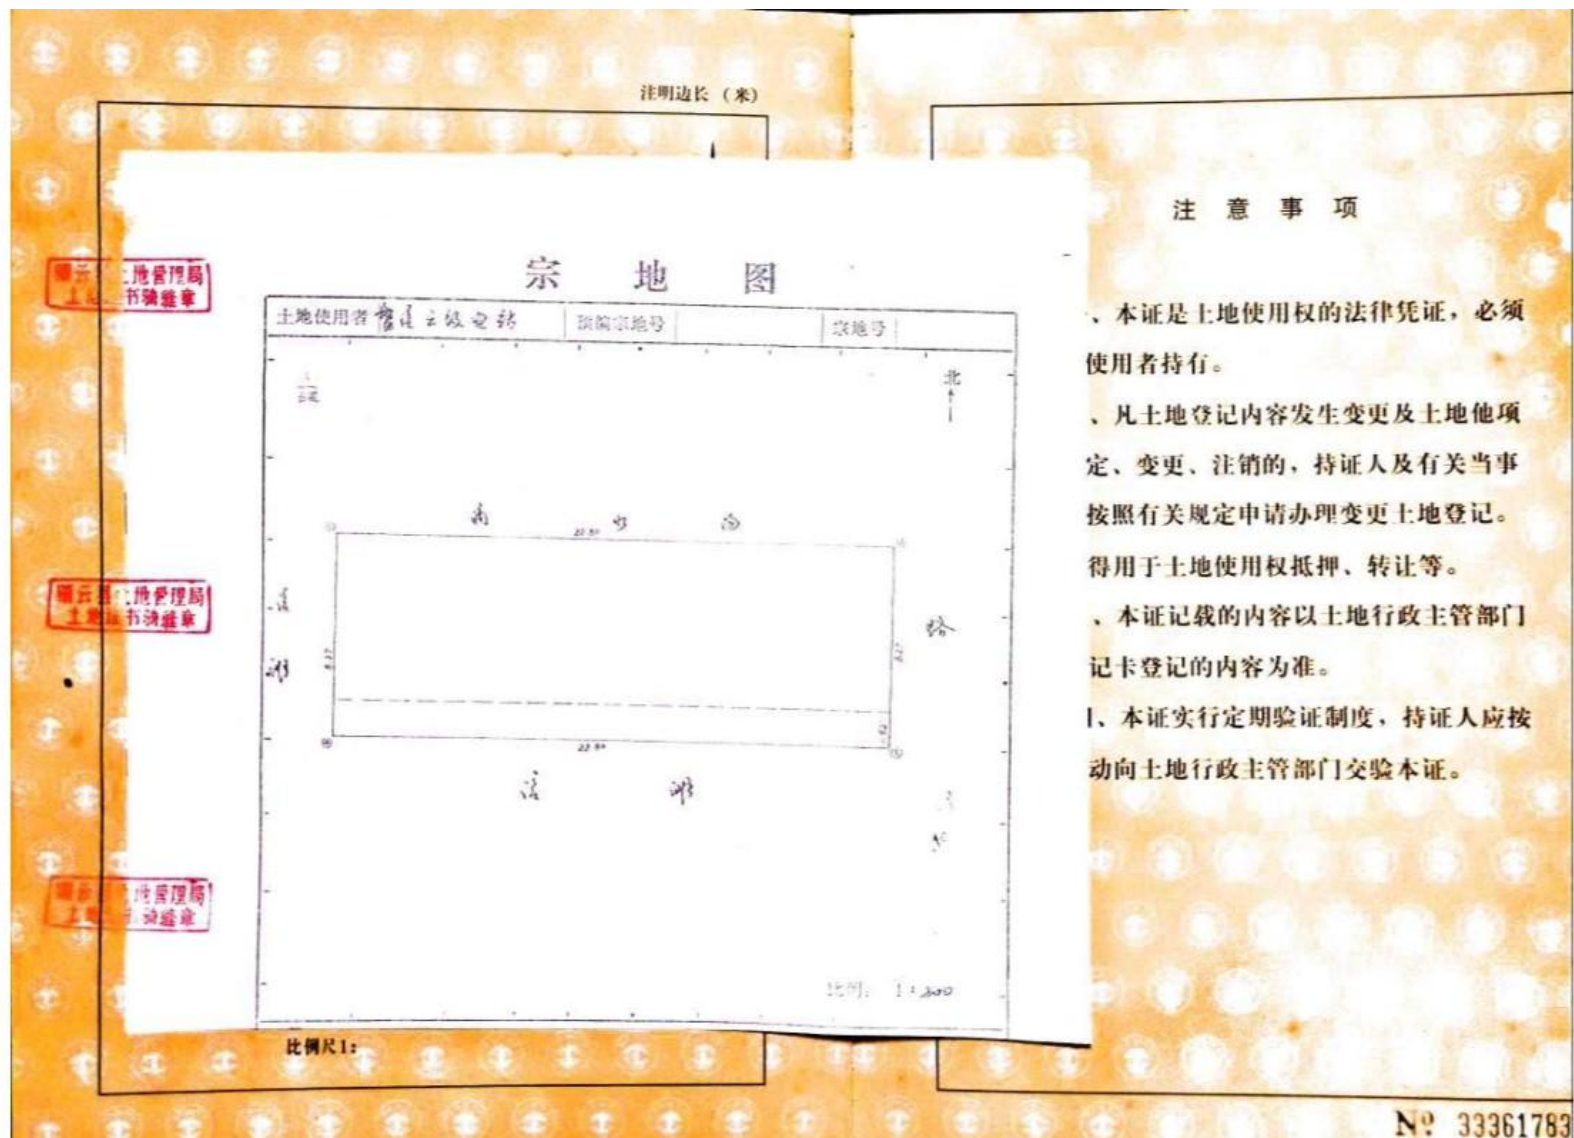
注明边长（米）

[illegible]土地管理局
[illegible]书骑缝章

宗 地 图

土地使用者 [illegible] 预编宗地号 宗地号

北

南 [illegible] 路

22.50

22.50

比例：1:300

比例尺1：

注 意 事 项

、本证是土地使用权的法律凭证，必须使用者持有。

、凡土地登记内容发生变更及土地他项定、变更、注销的，持证人及有关当事按照有关规定申请办理变更土地登记。得用于土地使用权抵押、转让等。

、本证记载的内容以土地行政主管部门记卡登记的内容为准。

、本证实行定期验证制度，持证人应按动向土地行政主管部门交验本证。

№ 33361783